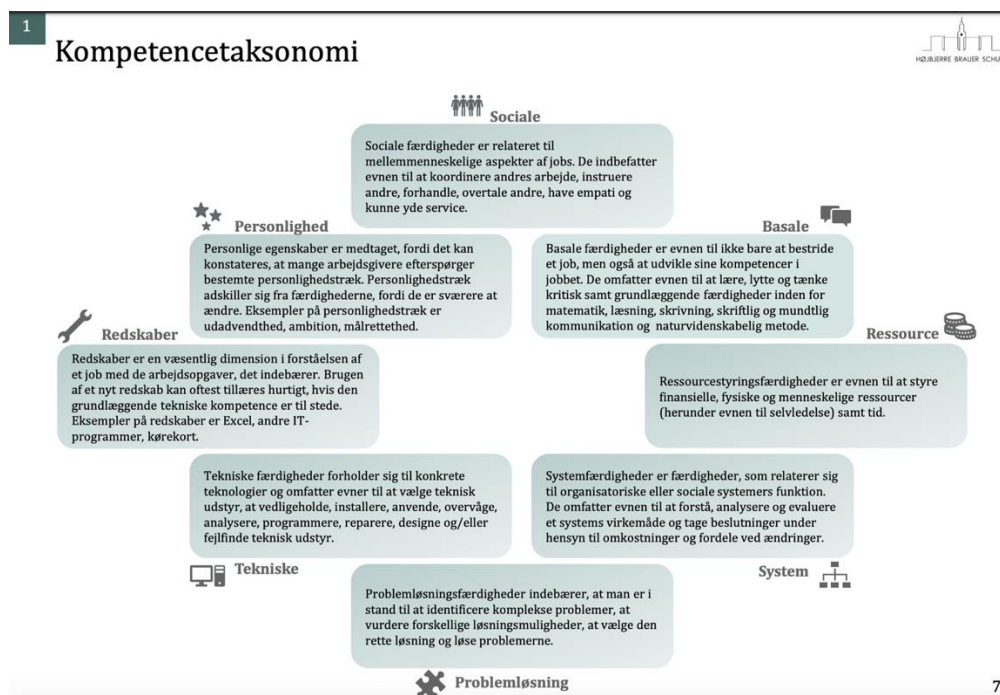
1

Kompetencetaksonomi

HØJBJERRE BRAUER SCHU

Sociale

Sociale færdigheder er relateret til mellemmenneskelige aspekter af jobs. De indbefatter evnen til at koordinere andres arbejde, instruere andre, forhandle, overtale andre, have empati og kunne yde service.

Personlighed

Personlige egenskaber er medtaget, fordi det kan konstateres, at mange arbejdsgivere efterspørger bestemte personlighedstræk. Personlighedstræk adskiller sig fra færdighederne, fordi de er sværere at ændre. Eksempler på personlighedstræk er udadvendthed, ambition, målrettethed.

Basale

Basale færdigheder er evnen til ikke bare at bestride et job, men også at udvikle sine kompetencer i jobbet. De omfatter evnen til at lære, lytte og tænke kritisk samt grundlæggende færdigheder inden for matematik, læsning, skrivning, skriftlig og mundtlig kommunikation og naturvidenskabelig metode.

Redskaber

Redskaber er en væsentlig dimension i forståelsen af et job med de arbejdsopgaver, det indebærer. Brugen af et nyt redskab kan oftest tillæres hurtigt, hvis den grundlæggende tekniske kompetence er til stede. Eksempler på redskaber er Excel, andre IT-programmer, kørekort.

Ressource

Ressourcestyringsfærdigheder er evnen til at styre finansielle, fysiske og menneskelige ressourcer (herunder evnen til selvledelse) samt tid.

Tekniske færdigheder forholder sig til konkrete teknologier og omfatter evner til at vælge teknisk udstyr, at vedligeholde, installere, anvende, overvåge, analysere, programmere, reparere, designe og/eller fejlfinde teknisk udstyr.

Systemfærdigheder er færdigheder, som relaterer sig til organisatoriske eller sociale systemers funktion. De omfatter evnen til at forstå, analysere og evaluere et systems virkemåde og tage beslutninger under hensyn til omkostninger og fordele ved ændringer.

Tekniske

System

Problemløsningsfærdigheder indebærer, at man er i stand til at identificere komplekse problemer, at vurdere forskellige løsningsmuligheder, at vælge den rette løsning og løse problemerne.

Problemløsning

7